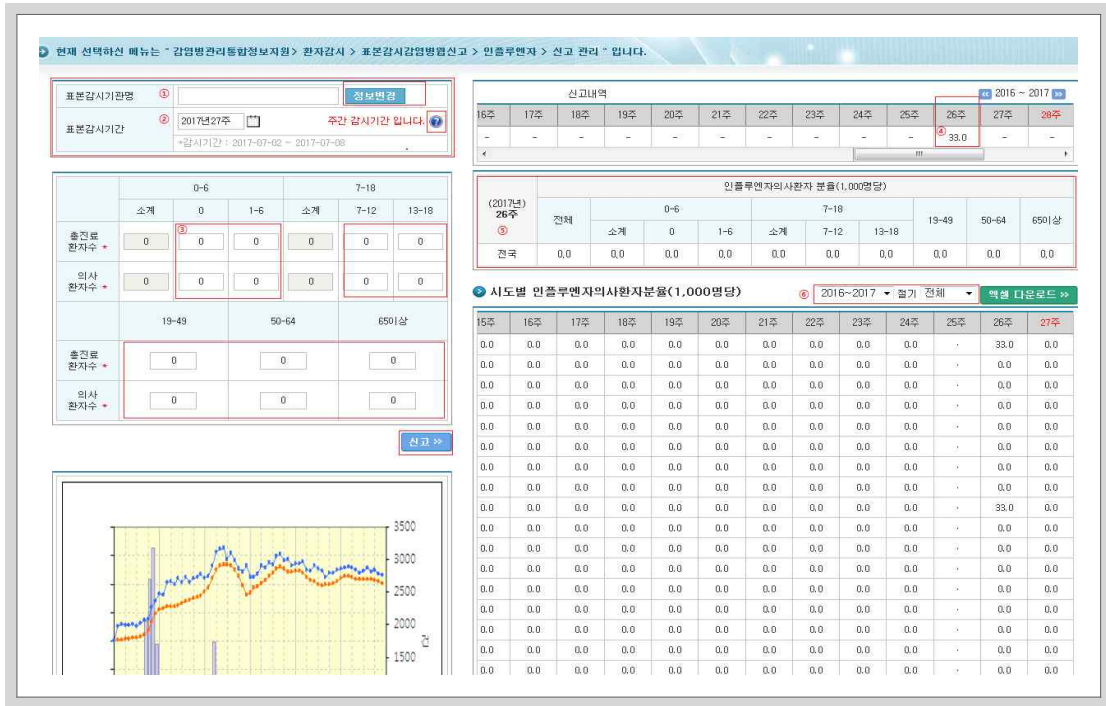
현재 선택하신 메뉴는 " 감염병관리통합정보지원 > 환자감시 > 표본감시감염병신고 > 인플루엔자 > 신고 관리 " 입니다.

표본감시기관명 ① 정보변경

표본감시기간 ② 2017년27주 주간 감시기간 입니다.

*감시기간 : 2017-07-02 ~ 2017-07-08

| | 0-6 | | | 7-18 | | |
|---|---|---|---|---|---|---|
| | 소계 | 0 | 1-6 | 소계 | 7-12 | 13-18 |
| 총진료 환자수 * | 0 | 0 | 0 | 0 | 0 | 0 |
| 의사 환자수 * | 0 | 0 | 0 | 0 | 0 | 0 |

③

| | 19-49 | 50-64 | 65이상 |
|---|---|---|---|
| 총진료 환자수 * | 0 | 0 | 0 |
| 의사 환자수 * | 0 | 0 | 0 |

신고 »

3500
3000
2500
2000
1500
건

신고내역 2016 ~ 2017

| 16주 | 17주 | 18주 | 19주 | 20주 | 21주 | 22주 | 23주 | 24주 | 25주 | 26주 | 27주 | 28주 |
|---|---|---|---|---|---|---|---|---|---|---|---|---|
| - | - | - | - | - | - | - | - | - | - | ④ 33.0 | - | - |

| (2017년) 26주 ⑤ | 인플루엔자의사환자 분율(1,000명당) | | | | | | | | | | |
|---|---|---|---|---|---|---|---|---|---|---|---|
| | 전체 | 0-6 | | | 7-18 | | | 19-49 | 50-64 | 65이상 |
| | | 소계 | 0 | 1-6 | 소계 | 7-12 | 13-18 | | | |
| 전국 | 0.0 | 0.0 | 0.0 | 0.0 | 0.0 | 0.0 | 0.0 | 0.0 | 0.0 | 0.0 |

시도별 인플루엔자의사환자분율(1,000명당) ⑥ 2016~2017 절기 전체 엑셀 다운로드 »

| 15주 | 16주 | 17주 | 18주 | 19주 | 20주 | 21주 | 22주 | 23주 | 24주 | 25주 | 26주 | 27주 |
|---|---|---|---|---|---|---|---|---|---|---|---|---|
| 0.0 | 0.0 | 0.0 | 0.0 | 0.0 | 0.0 | 0.0 | 0.0 | 0.0 | 0.0 | · | 33.0 | 0.0 |
| 0.0 | 0.0 | 0.0 | 0.0 | 0.0 | 0.0 | 0.0 | 0.0 | 0.0 | 0.0 | · | 0.0 | 0.0 |
| 0.0 | 0.0 | 0.0 | 0.0 | 0.0 | 0.0 | 0.0 | 0.0 | 0.0 | 0.0 | · | 0.0 | 0.0 |
| 0.0 | 0.0 | 0.0 | 0.0 | 0.0 | 0.0 | 0.0 | 0.0 | 0.0 | 0.0 | · | 0.0 | 0.0 |
| 0.0 | 0.0 | 0.0 | 0.0 | 0.0 | 0.0 | 0.0 | 0.0 | 0.0 | 0.0 | · | 0.0 | 0.0 |
| 0.0 | 0.0 | 0.0 | 0.0 | 0.0 | 0.0 | 0.0 | 0.0 | 0.0 | 0.0 | · | 0.0 | 0.0 |
| 0.0 | 0.0 | 0.0 | 0.0 | 0.0 | 0.0 | 0.0 | 0.0 | 0.0 | 0.0 | · | 0.0 | 0.0 |
| 0.0 | 0.0 | 0.0 | 0.0 | 0.0 | 0.0 | 0.0 | 0.0 | 0.0 | 0.0 | · | 0.0 | 0.0 |
| 0.0 | 0.0 | 0.0 | 0.0 | 0.0 | 0.0 | 0.0 | 0.0 | 0.0 | 0.0 | · | 33.0 | 0.0 |
| 0.0 | 0.0 | 0.0 | 0.0 | 0.0 | 0.0 | 0.0 | 0.0 | 0.0 | 0.0 | · | 0.0 | 0.0 |
| 0.0 | 0.0 | 0.0 | 0.0 | 0.0 | 0.0 | 0.0 | 0.0 | 0.0 | 0.0 | · | 0.0 | 0.0 |
| 0.0 | 0.0 | 0.0 | 0.0 | 0.0 | 0.0 | 0.0 | 0.0 | 0.0 | 0.0 | · | 0.0 | 0.0 |
| 0.0 | 0.0 | 0.0 | 0.0 | 0.0 | 0.0 | 0.0 | 0.0 | 0.0 | 0.0 | · | 0.0 | 0.0 |
| 0.0 | 0.0 | 0.0 | 0.0 | 0.0 | 0.0 | 0.0 | 0.0 | 0.0 | 0.0 | · | 0.0 | 0.0 |
| 0.0 | 0.0 | 0.0 | 0.0 | 0.0 | 0.0 | 0.0 | 0.0 | 0.0 | 0.0 | · | 0.0 | 0.0 |
| 0.0 | 0.0 | 0.0 | 0.0 | 0.0 | 0.0 | 0.0 | 0.0 | 0.0 | 0.0 | · | 0.0 | 0.0 |
| 0.0 | 0.0 | 0.0 | 0.0 | 0.0 | 0.0 | 0.0 | 0.0 | 0.0 | 0.0 | · | 0.0 | 0.0 |